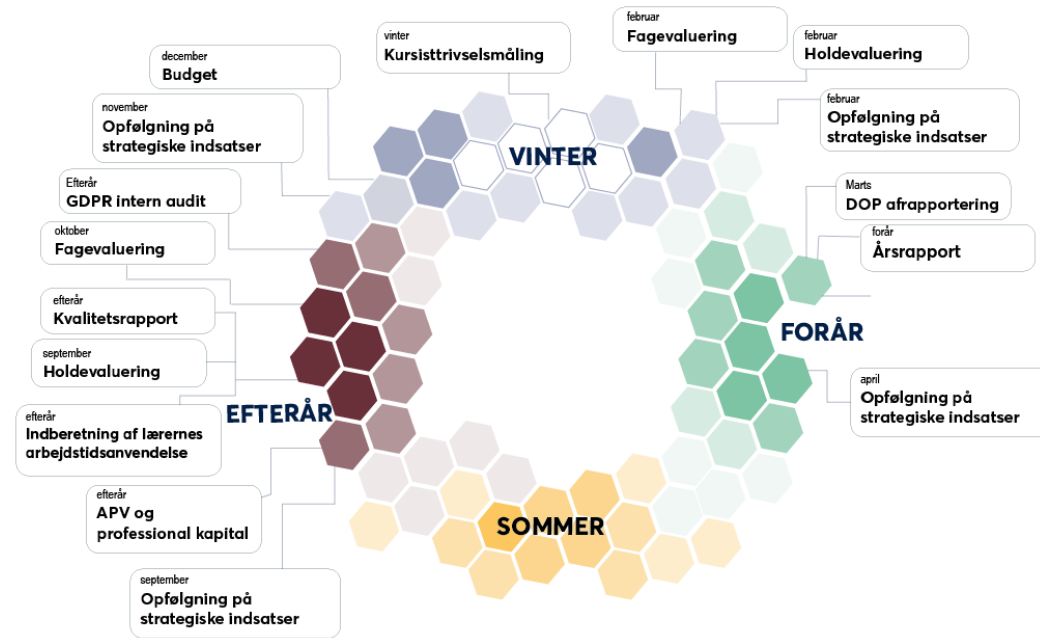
vinter
Kursisttrivselsmåling

februar
Fagevaluering

februar
Holdevaluering

december
Budget

november
Opfølgning på strategiske indsatser

februar
Opfølgning på strategiske indsatser

VINTER

Efterår
GDPR intern audit

Marts
DOP afrapportering

oktober
Fagevaluering

forår
Årsrapport

efterår
Kvalitetsrapport

FORÅR

september
Holdevaluering

april
Opfølgning på strategiske indsatser

efterår
Indberetning af lærernes arbejdstidsanvendelse

EFTERÅR

efterår
APV og professional kapital

SOMMER

september
Opfølgning på strategiske indsatser